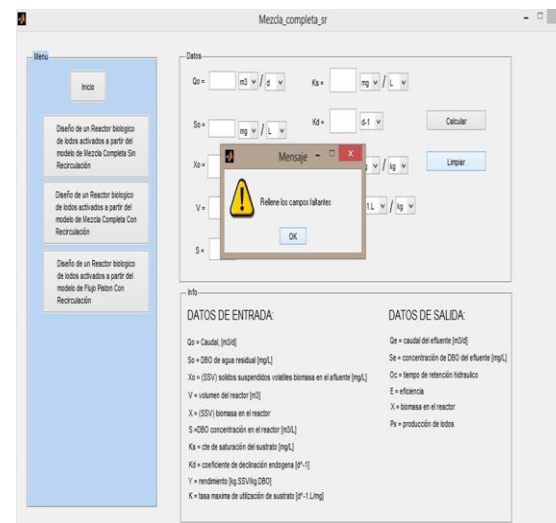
Mezcla_completa_sr

Menu

Inicio

Diseño de un Reactor biologico de lodos activados a partir del modelo de Mezcla Completa Sin Recirculación

Diseño de un Reactor biologico de lodos activados a partir del modelo de Mezcla Completa Con Recirculación

Diseño de un Reactor biologico de lodos activados a partir del modelo de Flujo Piston Con Recirculación

Datos

Qo = m3 / d

Ks = mg / L

So = mg / L

Kd = d-1

Calcular

Xo =

/ kg

Limpiar

V =

L / kg

S =

Mensaje

Rellene los campos faltantes

OK

Info

DATOS DE ENTRADA:

Qo = Caudal, [m3/d]

So = DBO de agua residual [mg/L]

Xo = (SSV) solidos suspendidos volátiles biomasa en el afluente [mg/L]

V = volumen del reactor [m3]

X = (SSV) biomasa en el reactor

S =DBO concentración en el reactor [m3/L]

Ks = cte de saturación del sustrato [mg/L]

Kd = coeficiente de declinación endogena [d^-1]

Y = rendimiento [kg.SSV/kg.DBO]

K = tasa maxima de utilización de sustrato [d^-1.L/mg]

DATOS DE SALIDA:

Qe = caudal del efluente [m3/d]

Se = concentración de DBO del efluente [mg/L]

Oc = tiempo de retención hidraulico

E = eficiencia

X = biomasa en el reactor

Px = producción de lodos